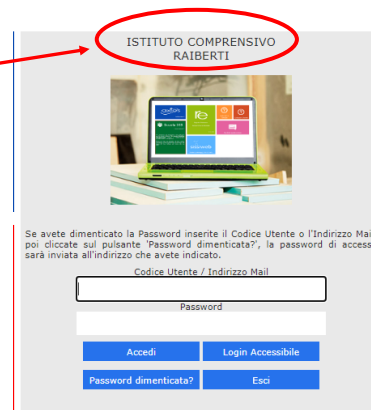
ISTITUTO COMPRENSIVO
RAIBERTI

Se avete dimenticato la Password inserite il Codice Utente o l'Indirizzo Mai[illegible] poi cliccate sul pulsante 'Password dimenticata?', la password di access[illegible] sarà inviata all'indirizzo che avete indicato.

Codice Utente / Indirizzo Mail

Password

Accedi

Login Accessibile

Password dimenticata?

Esci